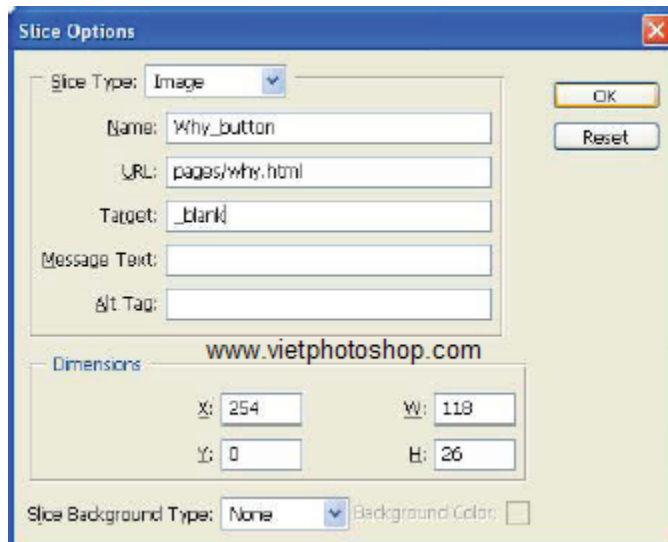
Slice Options

Slice Type: Image

OK

Reset

Name: Why_button

URL: pages/why.html

Target: _blank

Message Text:

Alt Tag:

www.vietphotoshop.com

Dimensions

X: 254

W: 118

Y: 0

H: 26

Slice Background Type: None

Background Color: